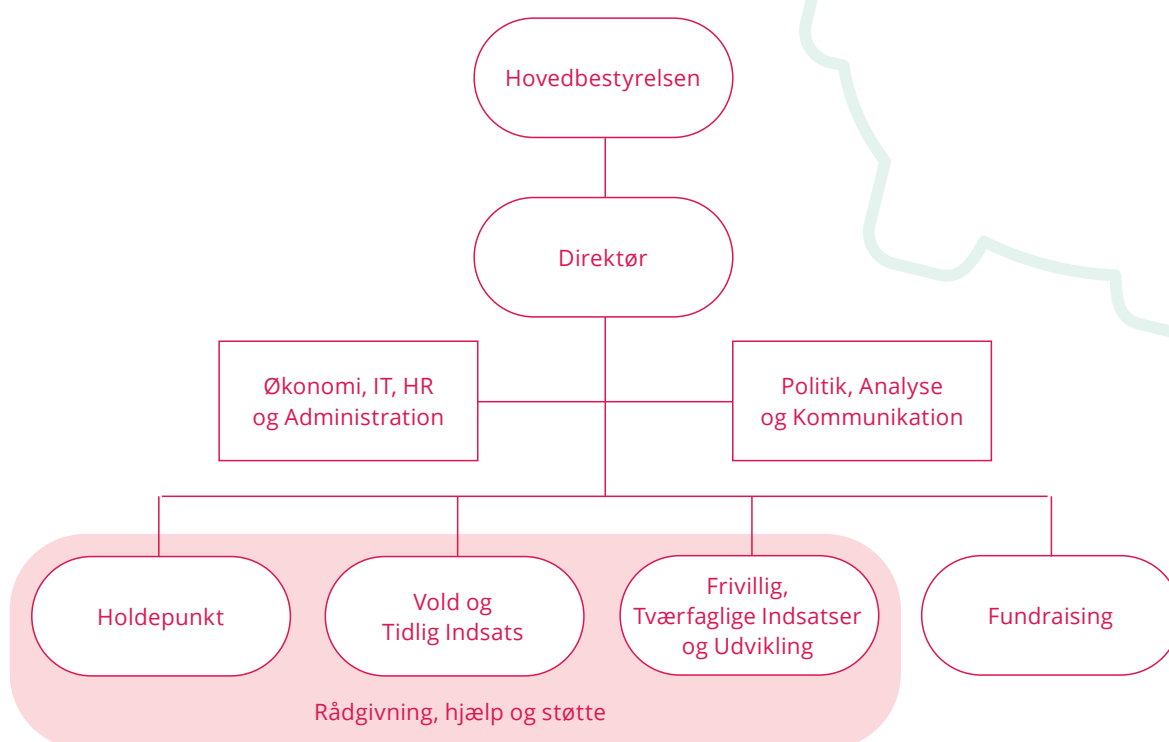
Hovedbestyrelsen

Direktør

Økonomi, IT, HR og Administration

Politik, Analyse og Kommunikation

Holdepunkt

Vold og Tidlig Indsats

Frivillig, Tværfaglige Indsatser og Udvikling

Fundraising

Rådgivning, hjælp og støtte